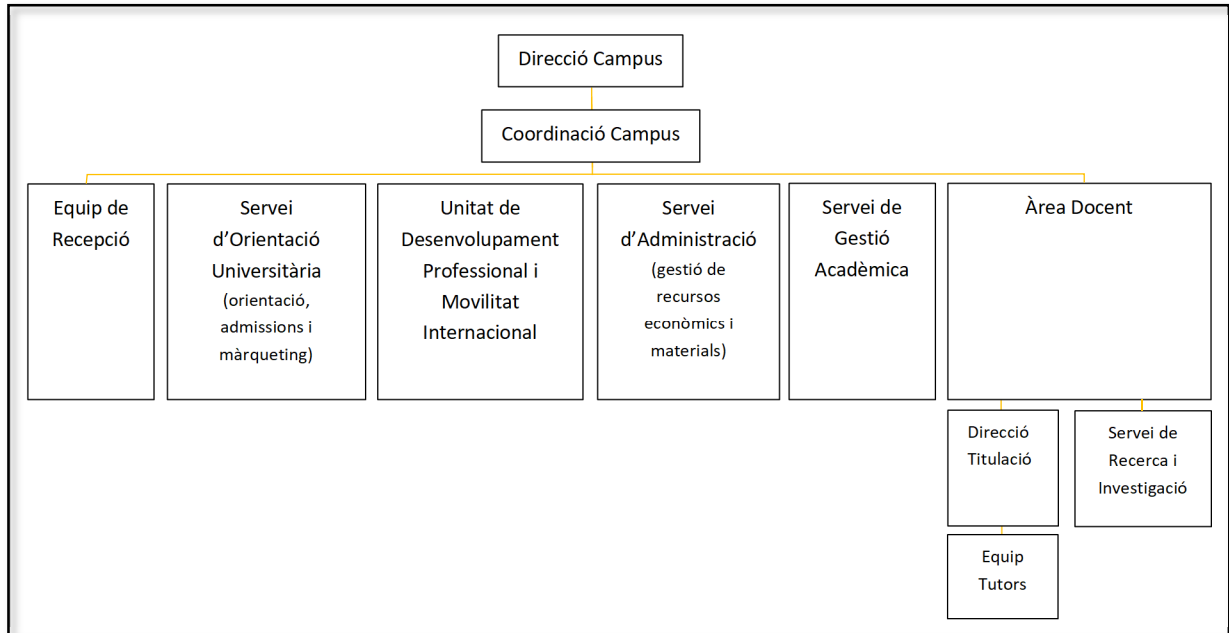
Direcció Campus

Coordinació Campus

Equip de Recepció

Servei d’Orientació Universitària (orientació, admissions i màrqueting)

Unitat de Desenvolupament Professional i Movilitat Internacional

Servei d’Administració (gestió de recursos econòmics i materials)

Servei de Gestió Acadèmica

Àrea Docent

Direcció Titulació

Servei de Recerca i Investigació

Equip Tutors